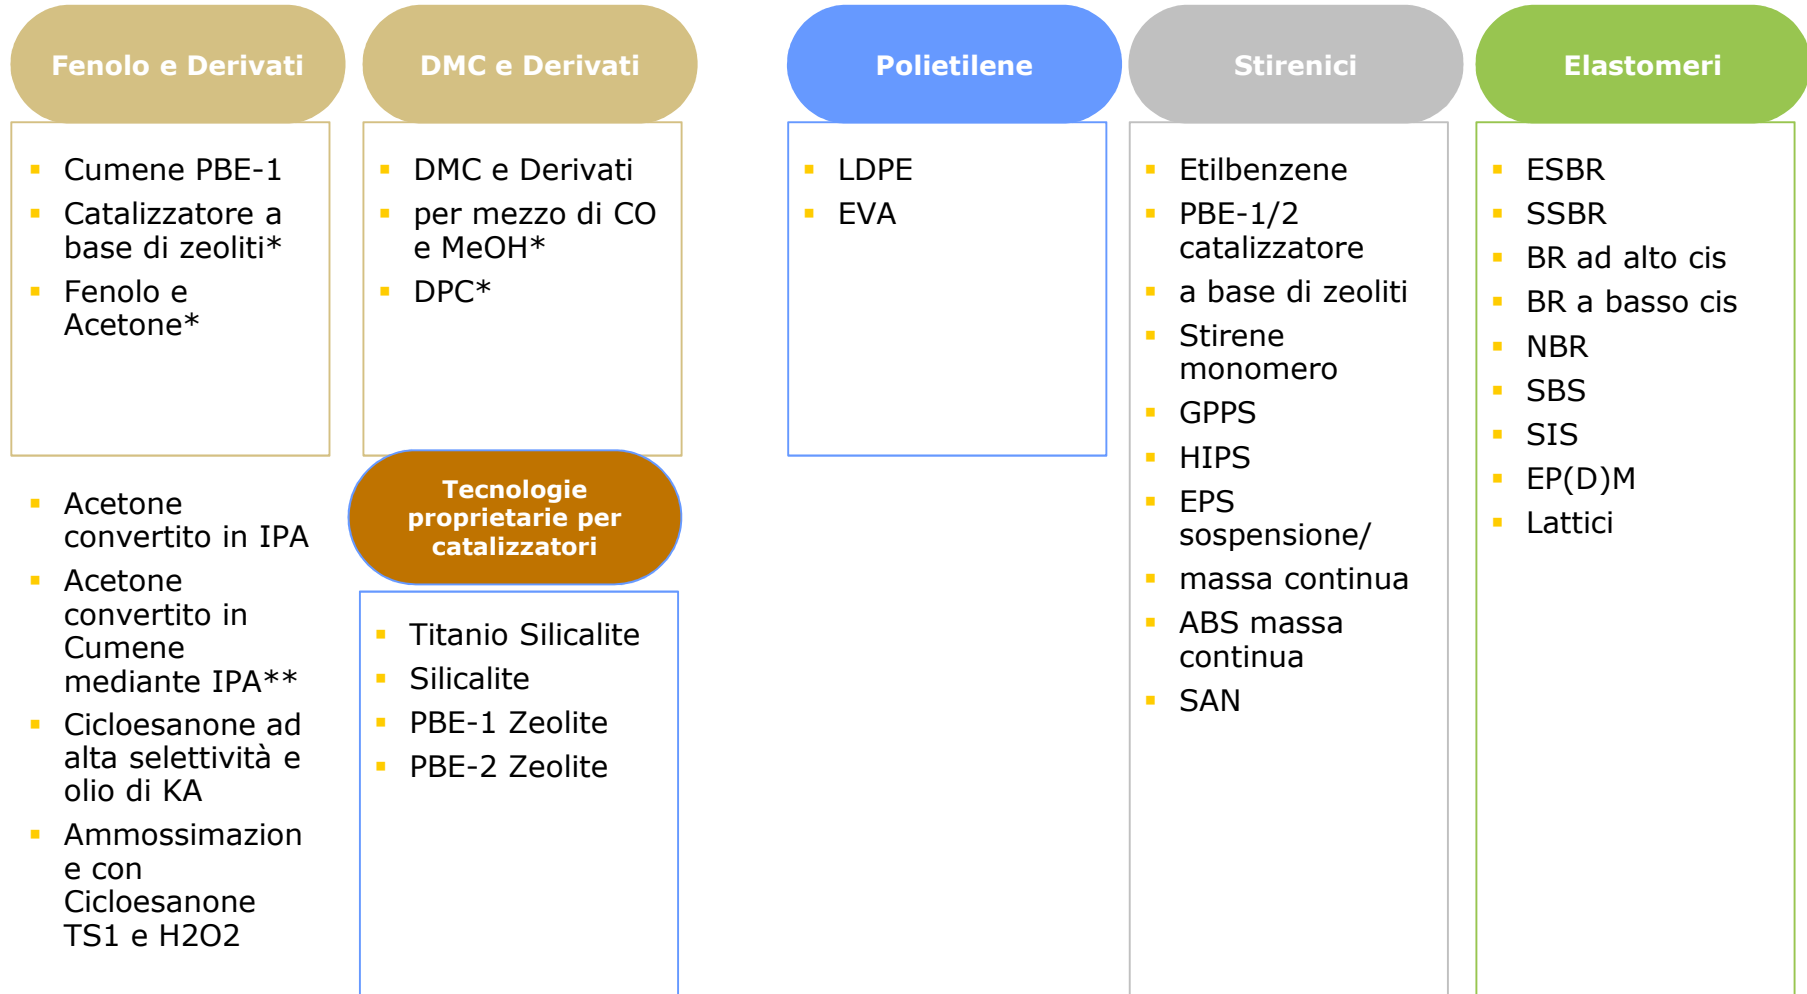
Fenolo e Derivati

- Cumene PBE-1
- Catalizzatore a base di zeoliti*
- Fenolo e Acetone*

- Acetone convertito in IPA
- Acetone convertito in Cumene mediante IPA**
- Cicloesanone ad alta selettività e olio di KA
- Ammossimazion e con Cicloesanone TS1 e H2O2

DMC e Derivati

- DMC e Derivati
- per mezzo di CO e MeOH*
- DPC*

Tecnologie proprietarie per catalizzatori

- Titanio Silicalite
- Silicalite
- PBE-1 Zeolite
- PBE-2 Zeolite

Polietilene

- LDPE
- EVA

Stirenici

- Etilbenzene
- PBE-1/2 catalizzatore
- a base di zeoliti
- Stirene monomero
- GPPS
- HIPS
- EPS sospensione/
- massa continua
- ABS massa continua
- SAN

Elastomeri

- ESBR
- SSBR
- BR ad alto cis
- BR a basso cis
- NBR
- SBS
- SIS
- EP(D)M
- Lattici